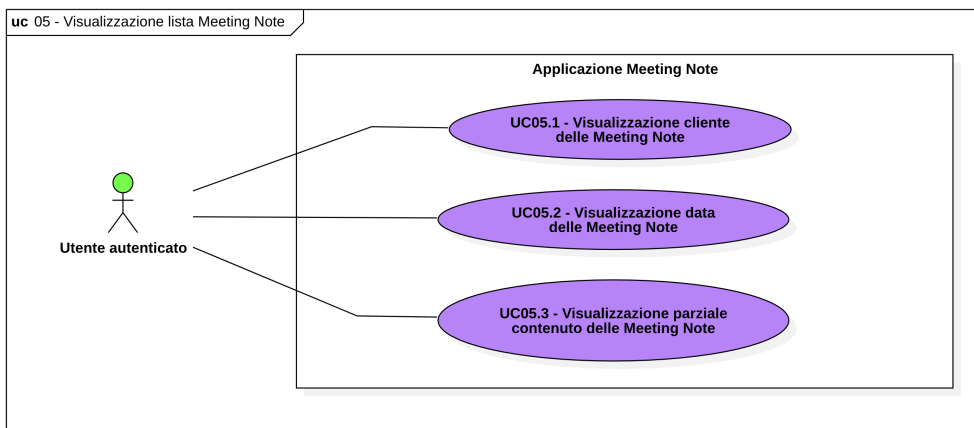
uc 05 - Visualizzazione lista Meeting Note

Applicazione Meeting Note

UC05.1 - Visualizzazione cliente delle Meeting Note

UC05.2 - Visualizzazione data delle Meeting Note

UC05.3 - Visualizzazione parziale contenuto delle Meeting Note

Utente autenticato